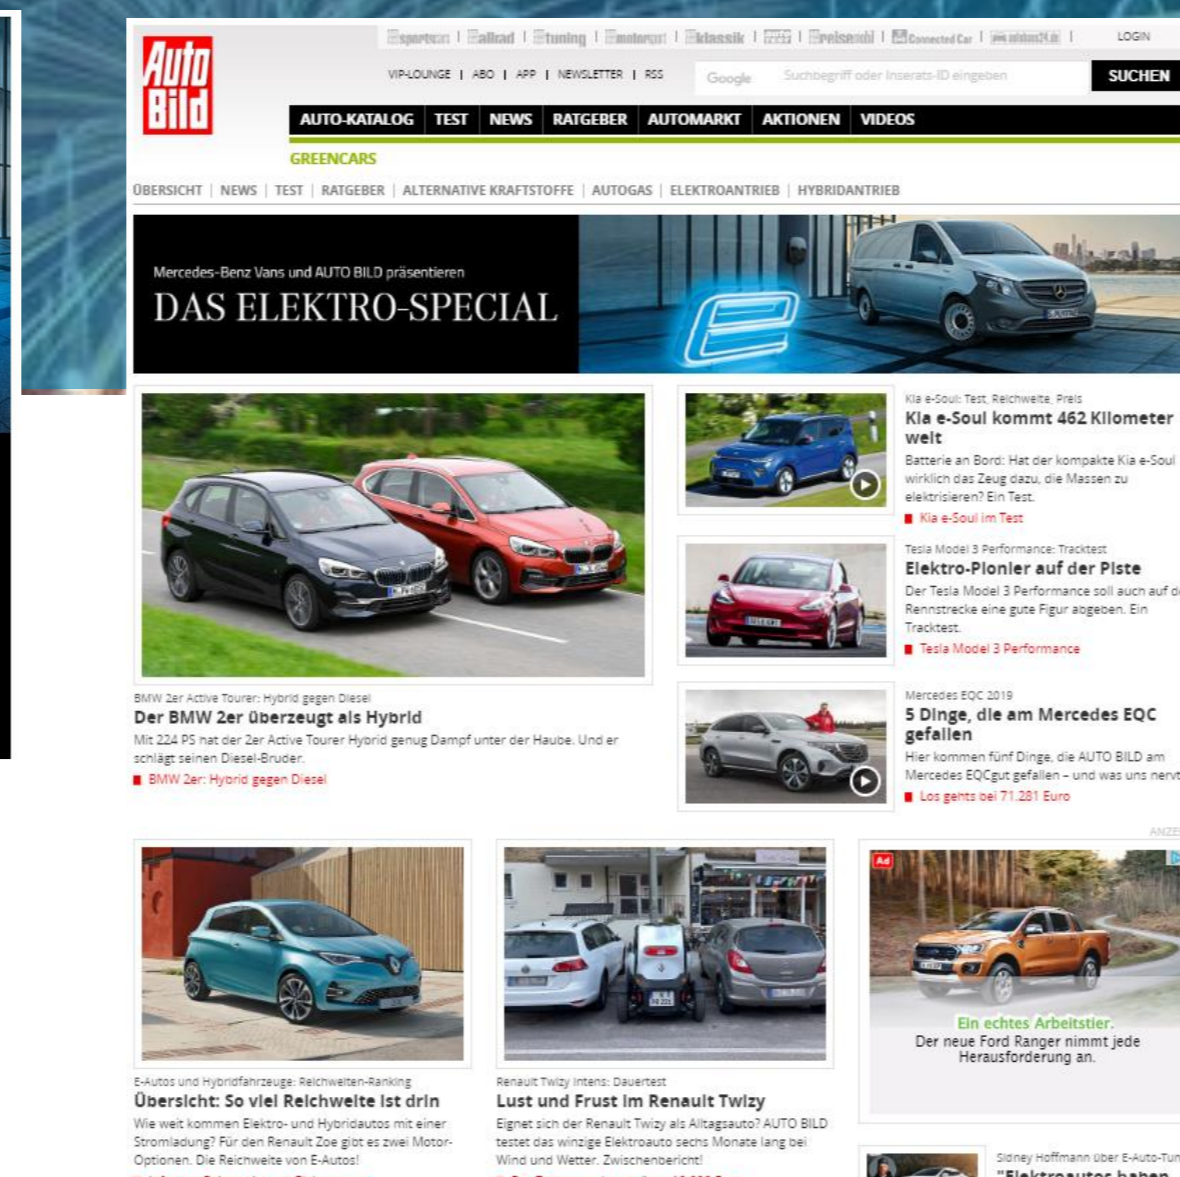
Auto Bild

sportscars | allrad | tuning | motorsport | klassik | | reisemobil | Connected Car | | LOGIN

VIP-LOUNGE | ABO | APP | NEWSLETTER | RSS

Google Suchbegriff oder Inserats-ID eingeben SUCHEN

AUTO-KATALOG | TEST | NEWS | RATGEBER | AUTOMARKT | AKTIONEN | VIDEOS

GREENCARS

ÜBERSICHT | NEWS | TEST | RATGEBER | ALTERNATIVE KRAFTSTOFFE | AUTOGAS | ELEKTROANTRIEB | HYBRIDANTRIEB

Mercedes-Benz Vans und AUTO BILD präsentieren
DAS ELEKTRO-SPECIAL

BMW 2er Active Tourer: Hybrid gegen Diesel
Der BMW 2er überzeugt als Hybrid
Mit 224 PS hat der 2er Active Tourer Hybrid genug Dampf unter der Haube. Und er schlägt seinen Diesel-Bruder.
BMW 2er: Hybrid gegen Diesel

Kia e-Soul: Test, Reichweite, Preis
Kia e-Soul kommt 462 Kilometer weit
Batterie an Bord: Hat der kompakte Kia e-Soul wirklich das Zeug dazu, die Massen zu elektrisieren? Ein Test.
Kia e-Soul im Test

Tesla Model 3 Performance: Tracktest
Elektro-Pionier auf der Piste
Der Tesla Model 3 Performance soll auch auf d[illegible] Rennstrecke eine gute Figur abgeben. Ein Tracktest.
Tesla Model 3 Performance

Mercedes EQC 2019
5 Dinge, die am Mercedes EQC gefallen
Hier kommen fünf Dinge, die AUTO BILD am Mercedes EQCgut gefallen – und was uns nervt
Los gehts bei 71.281 Euro

ANZE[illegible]

E-Autos und Hybridfahrzeuge: Reichweiten-Ranking
Übersicht: So viel Reichweite ist drin
Wie weit kommen Elektro- und Hybridautos mit einer Stromladung? Für den Renault Zoe gibt es zwei Motor-Optionen. Die Reichweite von E-Autos!

Renault Twizy intens: Dauertest
Lust und Frust im Renault Twizy
Eignet sich der Renault Twizy als Alltagsauto? AUTO BILD testet das winzige Elektroauto sechs Monate lang bei Wind und Wetter. Zwischenbericht!

Ad
Ein echtes Arbeitstier.
Der neue Ford Ranger nimmt jede Herausforderung an.

Sidney Hoffmann über E-Auto-Tun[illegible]
"Elektroautos haben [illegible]